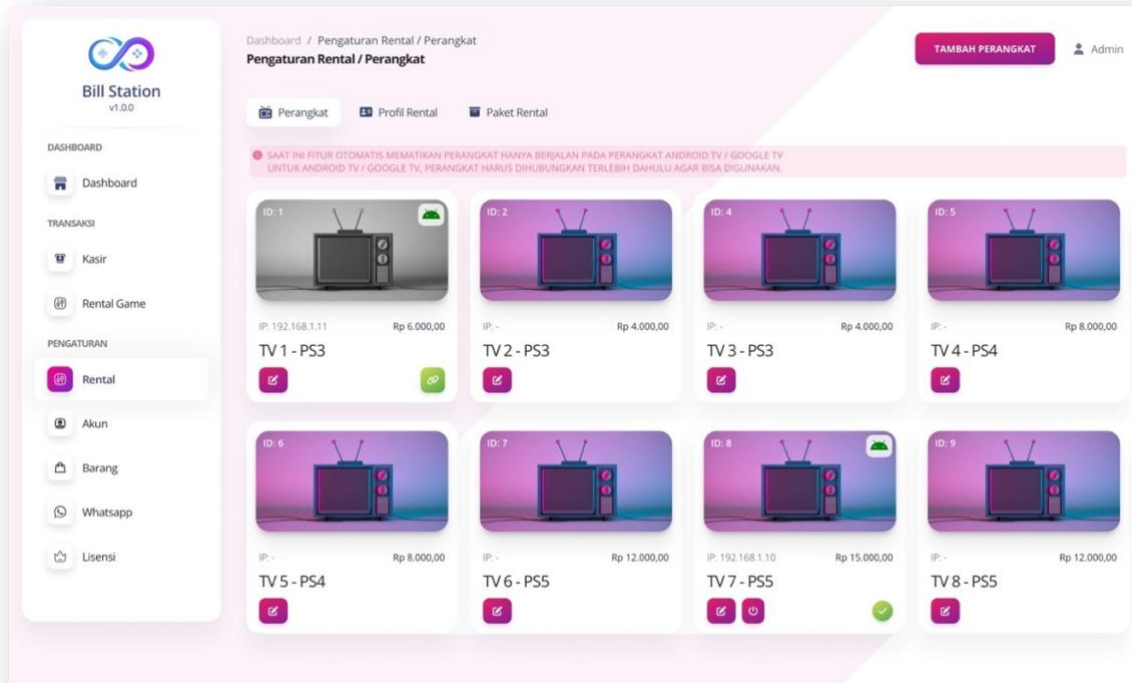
Bill Station
v1.0.0

DASHBOARD
Dashboard
TRANSAKSI
Kasir
Rental Game
PENGATURAN
Rental
Akun
Barang
Whatsapp
Lisensi

Dashboard / Pengaturan Rental / Perangkat
Pengaturan Rental / Perangkat

TAMBAH PERANGKAT
Admin

Perangkat
Profil Rental
Paket Rental

SAAT INI FITUR OTOMATIS MEMATIKAN PERANGKAT HANYA BERJALAN PADA PERANGKAT ANDROID TV / GOOGLE TV
UNTUK ANDROID TV / GOOGLE TV, PERANGKAT HARUS DIHUBUNGKAN TERLEBIH DAHULU AGAR BISA DIGUNAKAN.

ID: 1
IP: 192.168.1.11
Rp 6.000,00
TV 1 - PS3

ID: 2
IP: -
Rp 4.000,00
TV 2 - PS3

ID: 4
IP: -
Rp 4.000,00
TV 3 - PS3

ID: 5
IP: -
Rp 8.000,00
TV 4 - PS4

ID: 6
IP: -
Rp 8.000,00
TV 5 - PS4

ID: 7
IP: -
Rp 12.000,00
TV 6 - PS5

ID: 8
IP: 192.168.1.10
Rp 15.000,00
TV 7 - PS5

ID: 9
IP: -
Rp 12.000,00
TV 8 - PS5